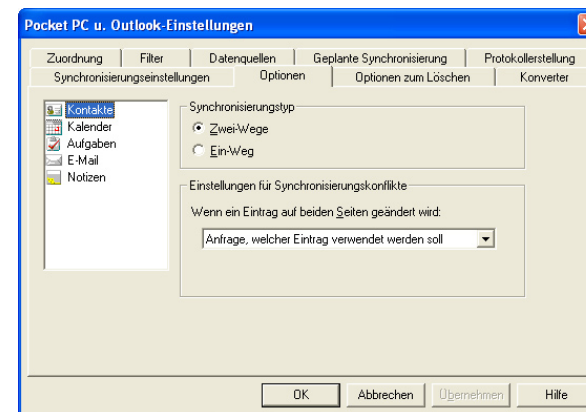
Pocket PC u. Outlook-Einstellungen

Zuordnung | Filter | Datenquellen | Geplante Synchronisierung | Protokollerstellung
Synchronisierungseinstellungen | Optionen | Optionen zum Löschen | Konverter

Kontakte
Kalender
Aufgaben
E-Mail
Notizen

Synchronisierungstyp
Zwei-Wege
Ein-Weg

Einstellungen für Synchronisierungskonflikte
Wenn ein Eintrag auf beiden Seiten geändert wird:
Anfrage, welcher Eintrag verwendet werden soll

OK | Abbrechen | Übernehmen | Hilfe